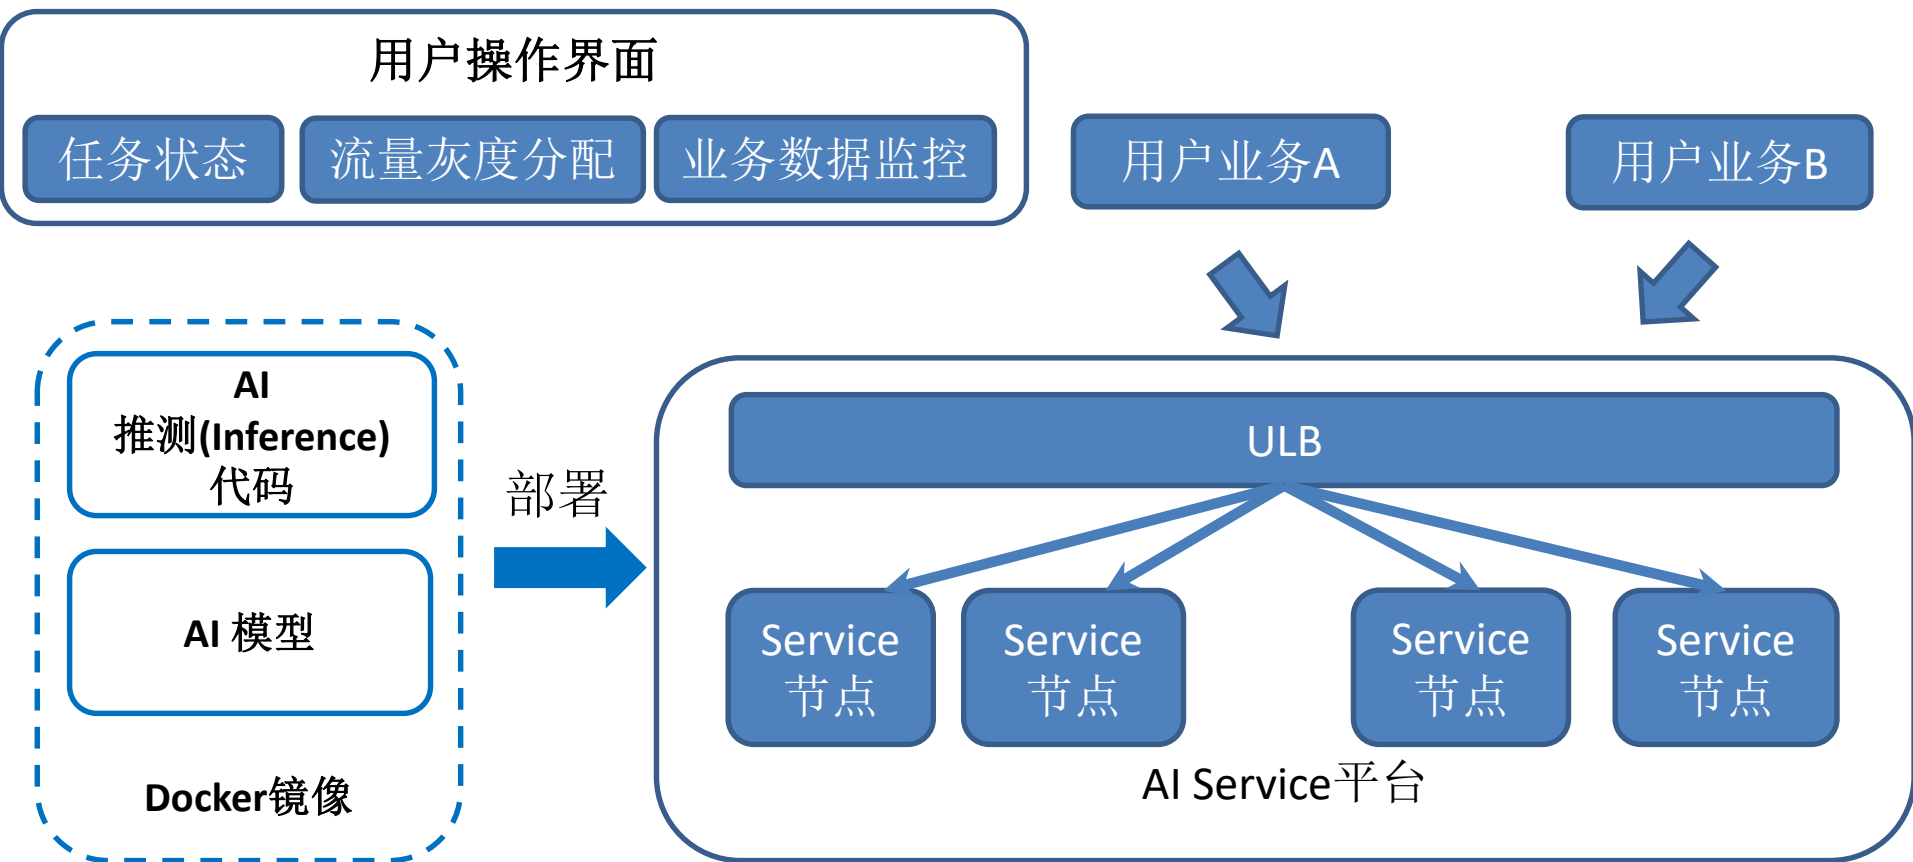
用户操作界面

任务状态

流量灰度分配

业务数据监控

用户业务A

用户业务B

AI
推测(Inference)
代码

AI 模型

Docker镜像

部署

ULB

Service
节点

Service
节点

Service
节点

Service
节点

AI Service平台